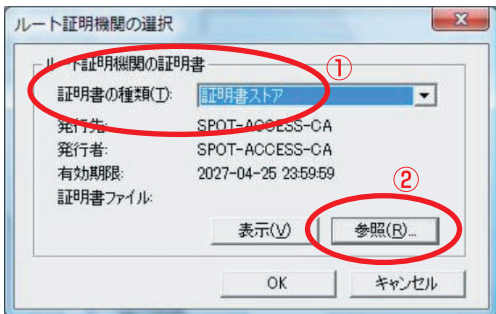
ルート証明機関の選択

ルート証明機関の証明書

①

証明書の種類(T): 証明書ストア

発行先: SPOT-ACCESS-CA

発行者: SPOT-ACCESS-CA

有効期限: 2027-04-25 23:59:59

証明書ファイル:

②

表示(V)

参照(R)...

OK

キャンセル